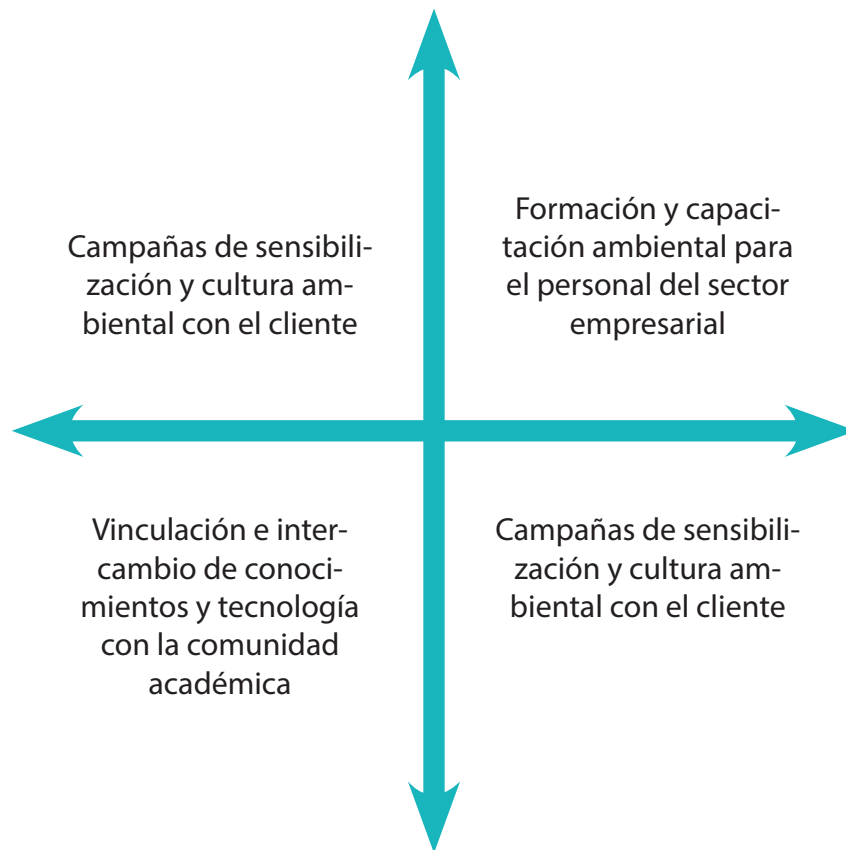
Campañas de sensibilización y cultura ambiental con el cliente

Formación y capacitación ambiental para el personal del sector empresarial

Vinculación e intercambio de conocimientos y tecnología con la comunidad académica

Campañas de sensibilización y cultura ambiental con el cliente